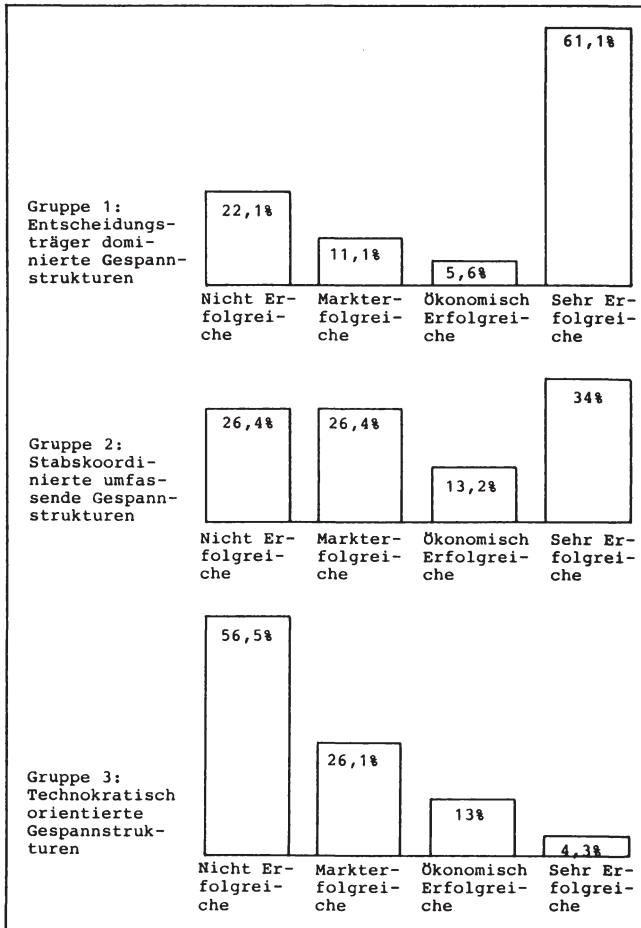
61,1%

Gruppe 1: Entscheidungsträger dominierte Gespannstrukturen

22,1%

11,1%

5,6%

Nicht Erfolgreiche

Markterfolgreiche

Ökonomisch Erfolgreiche

Sehr Erfolgreiche

34%

Gruppe 2: Stabskoordinierte umfassende Gespannstrukturen

26,4%

26,4%

13,2%

Nicht Erfolgreiche

Markterfolgreiche

Ökonomisch Erfolgreiche

Sehr Erfolgreiche

56,5%

Gruppe 3: Technokratisch orientierte Gespannstrukturen

26,1%

13%

4,3%

Nicht Erfolgreiche

Markterfolgreiche

Ökonomisch Erfolgreiche

Sehr Erfolgreiche